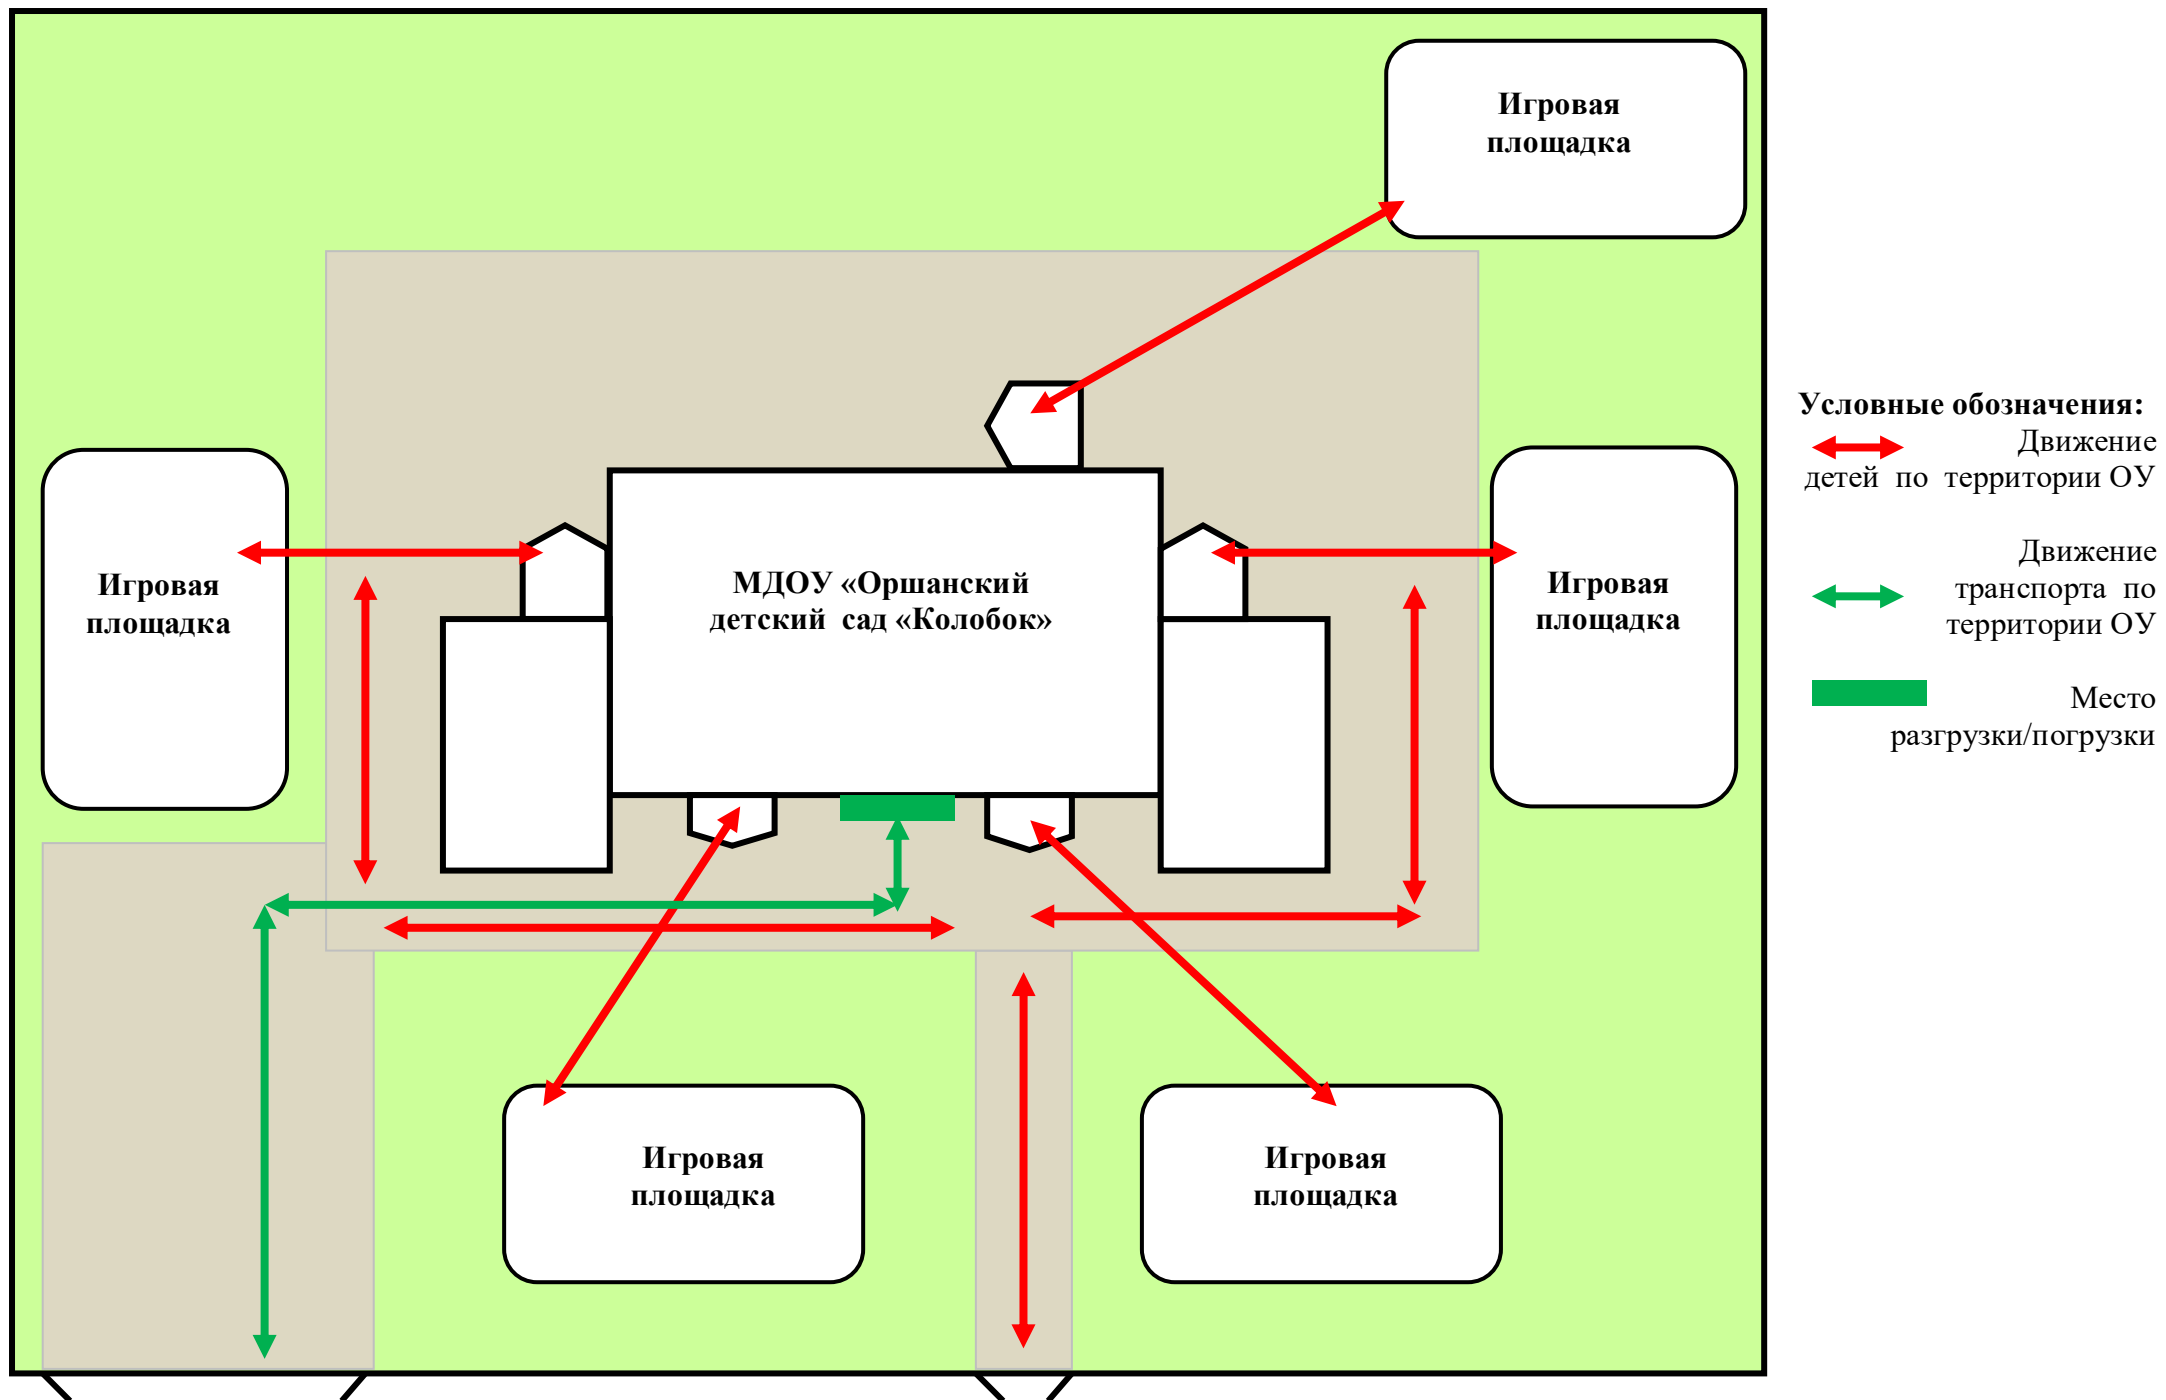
Игровая площадка

Игровая площадка

МДОУ «Оршанский детский сад «Колобок»

Игровая площадка

Игровая площадка

Игровая площадка

Условные обозначения:

Движение детей по территории ОУ

Движение транспорта по территории ОУ

Место разгрузки/погрузки